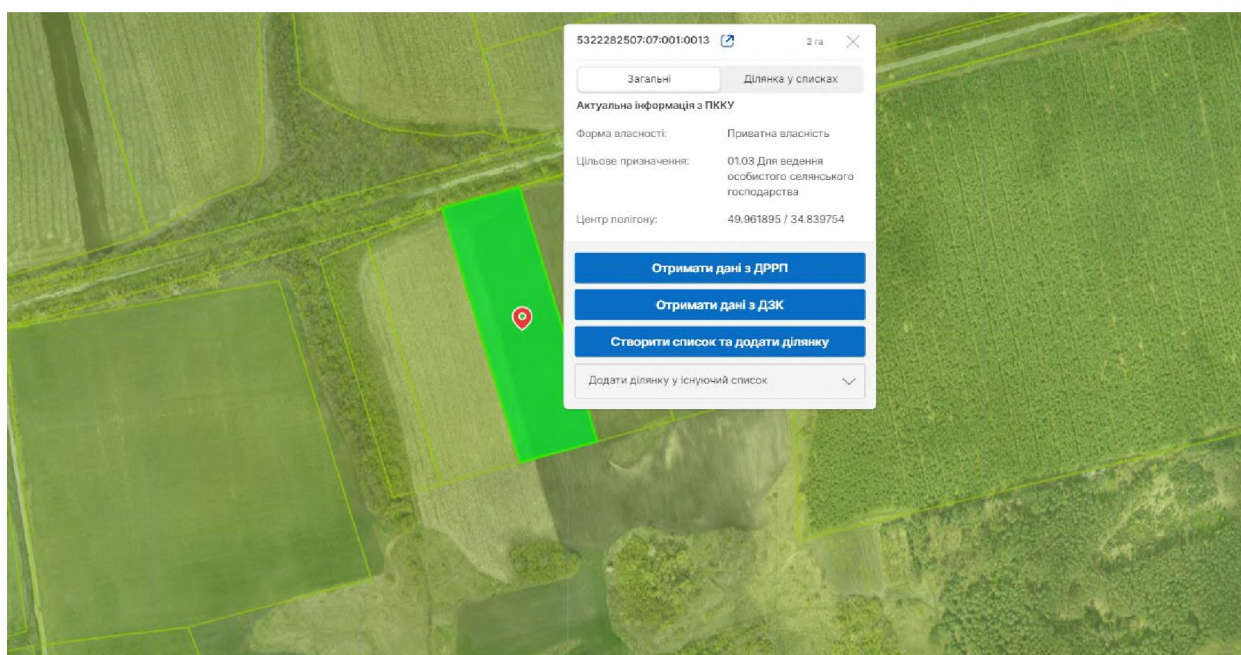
5322282507:07:001:0013 2 га

Загальні | Ділянка у списках

Актуальна інформація з ПККУ

Форма власності: Приватна власність

Цільове призначення: 01.03 Для ведення особистого селянського господарства

Центр полігону: 49.961895 / 34.839754

Отримати дані з ДРРП

Отримати дані з ДЗК

Створити список та додати ділянку

Додати ділянку у існуючий список